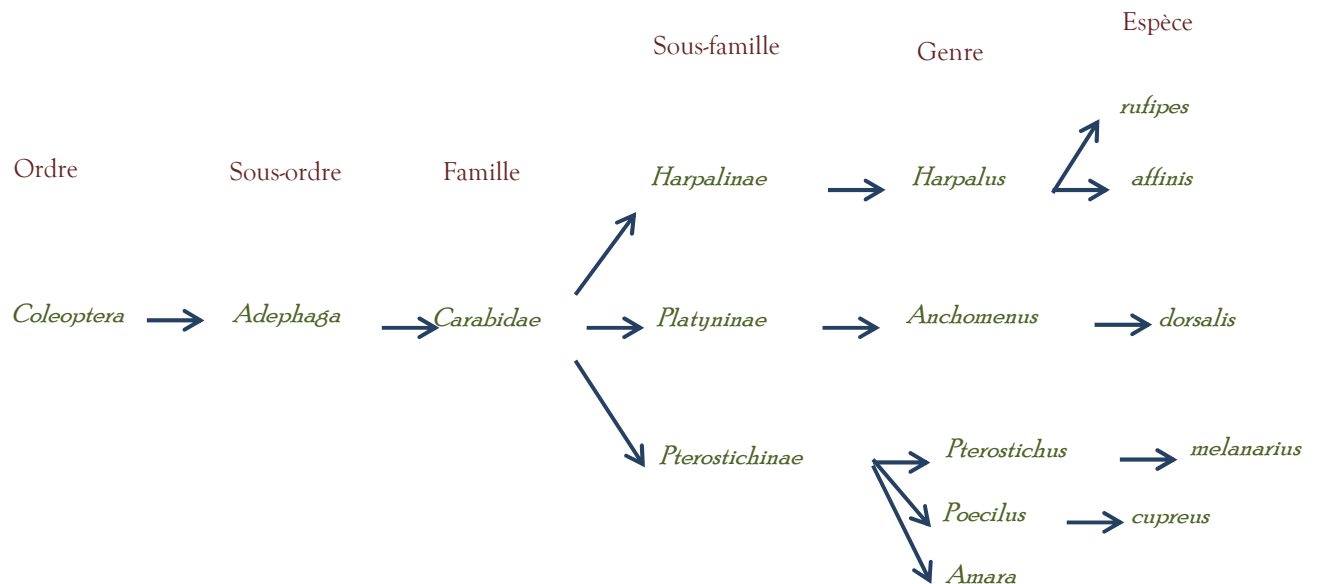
Ordre

Sous-ordre

Famille

Sous-famille

Genre

Espèce

Coleoptera

Adephaga

Carabidae

Harpalinae

Harpalus

rufipes

affinis

Platyninae

Anchomenus

dorsalis

Pterostichinae

Pterostichus

melanarius

Poecilus

cupreus

Amara